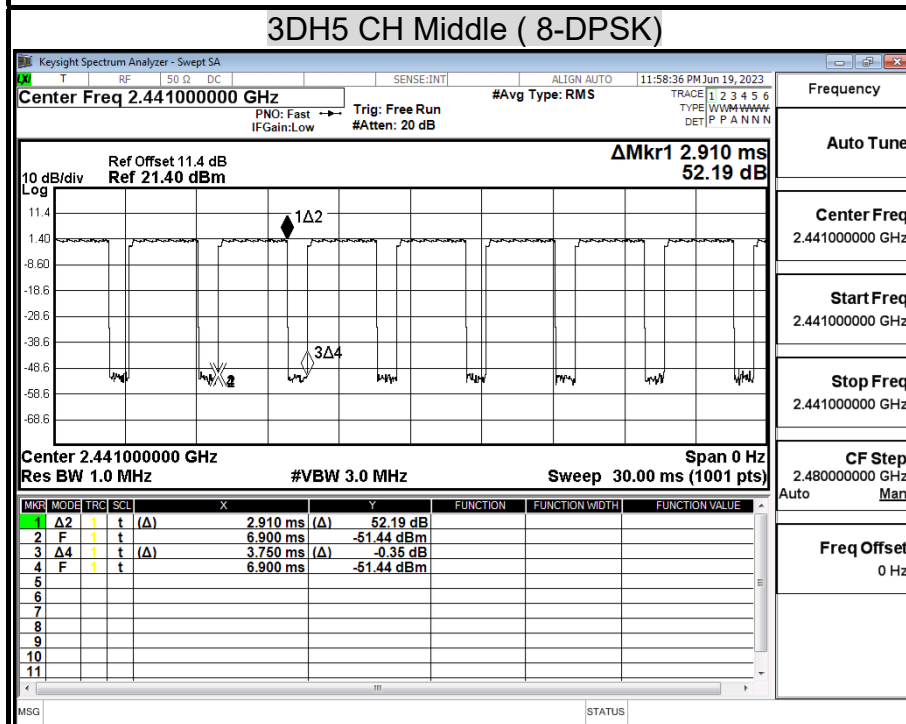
3DH5 CH Middle ( 8-DPSK)

Keysight Spectrum Analyzer - Swept SA

T RF 50 Ω DC SENSE:INT ALIGN AUTO 11:58:36 PM Jun 19, 2023

Center Freq 2.441000000 GHz

PNO: Fast IFGain:Low

Trig: Free Run #Atten: 20 dB

#Avg Type: RMS

TRACE 1 2 3 4 5 6 TYPE WWWWWW DET P P A N N N

Frequency

Ref Offset 11.4 dB
10 dB/div Ref 21.40 dBm
Log

ΔMkr1 2.910 ms 52.19 dB

11.4
1.40
-8.60
-18.6
-28.6
-38.6
-48.6
-58.6
-68.6

1Δ2
3Δ4
2

Center 2.441000000 GHz
Res BW 1.0 MHz
#VBW 3.0 MHz
Span 0 Hz
Sweep 30.00 ms (1001 pts)

| MKR | MODE | TRC | SCL | X | | Y | FUNCTION | FUNCTION WIDTH | FUNCTION VALUE |
|---|---|---|---|---|---|---|---|---|---|
| 1 | Δ2 | 1 | t | (Δ) | 2.910 ms | (Δ) 52.19 dB | | | |
| 2 | F | 1 | t | | 6.900 ms | -51.44 dBm | | | |
| 3 | Δ4 | 1 | t | (Δ) | 3.750 ms | (Δ) -0.35 dB | | | |
| 4 | F | 1 | t | | 6.900 ms | -51.44 dBm | | | |
| 5 | | | | | | | | | |
| 6 | | | | | | | | | |
| 7 | | | | | | | | | |
| 8 | | | | | | | | | |
| 9 | | | | | | | | | |
| 10 | | | | | | | | | |
| 11 | | | | | | | | | |

Auto Tune

Center Freq
2.441000000 GHz

Start Freq
2.441000000 GHz

Stop Freq
2.441000000 GHz

CF Step
2.480000000 GHz
Auto Man

Freq Offset
0 Hz

MSG
STATUS